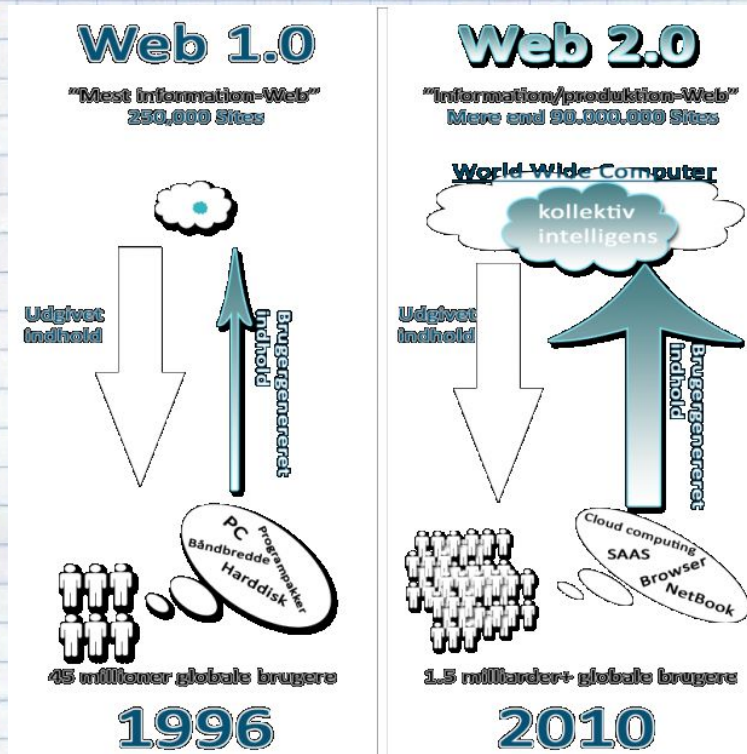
Web 1.0

"Mest information-Web"
250.000 Sites

Udgivet indhold

Brugergenereret indhold

PC
Programpakker
Båndbredde
Harddisk

45 millioner globale brugere

1996

Web 2.0

"information/produktion-Web"
Mere end 90.000.000 Sites

World Wide Computer

kollektiv intelligens

Udgivet indhold

Brugergenereret indhold

Cloud computing
SAAS
Browser
NetBook

1.5 milliarder+ globale brugere

2010